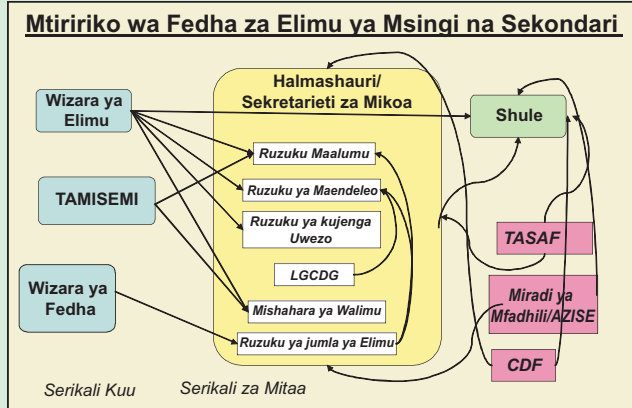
Mtiririko wa Fedha za Elimu ya Msingi na Sekondari

Wizara ya Elimu

TAMISEMI

Wizara ya Fedha

Halmashauri/ Sekretarieti za Mikoa

Ruzuku Maalumu

Ruzuku ya Maendeleo

Ruzuku ya kujenga Uwezo

LGCDG

Mishahara ya Walimu

Ruzuku ya jumla ya Elimu

Shule

TASAF

Miradi ya Mfadhili/AZISE

CDF

Serikali Kuu

Serikali za Mitaa